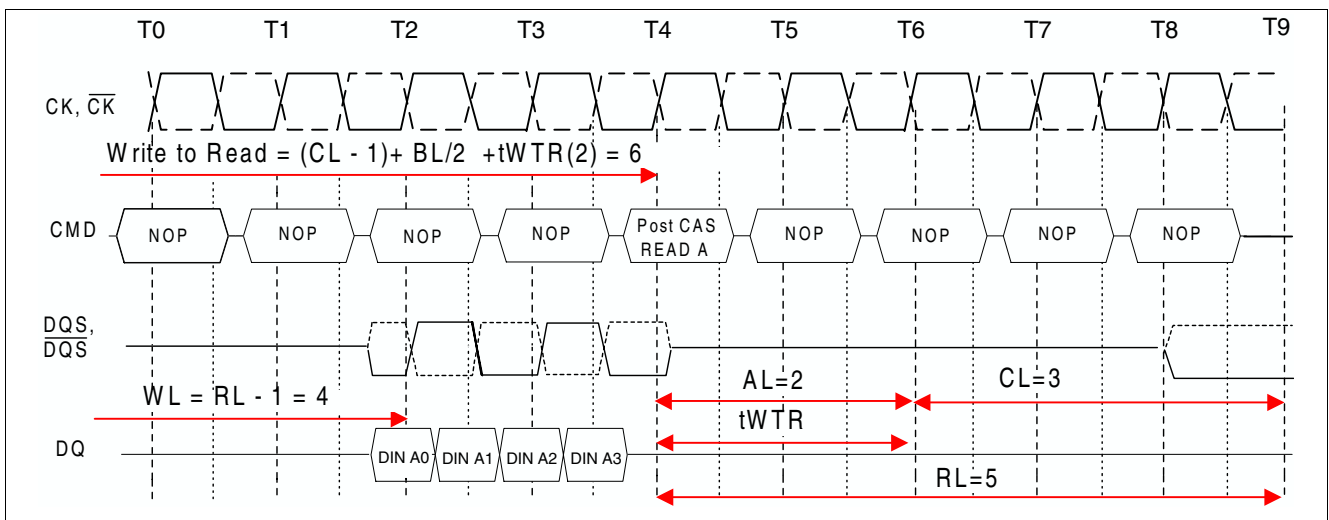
T0 T1 T2 T3 T4 T5 T6 T7 T8 T9

CK, $\overline{CK}$

Write to Read = (CL - 1)+ BL/2 +tWTR(2) = 6

CMD NOP NOP NOP NOP Post CAS READ A NOP NOP NOP NOP

DQS, $\overline{DQS}$

AL=2 CL=3

WL = RL - 1 = 4

tWTR

DQ DIN A0 DIN A1 DIN A2 DIN A3

RL=5